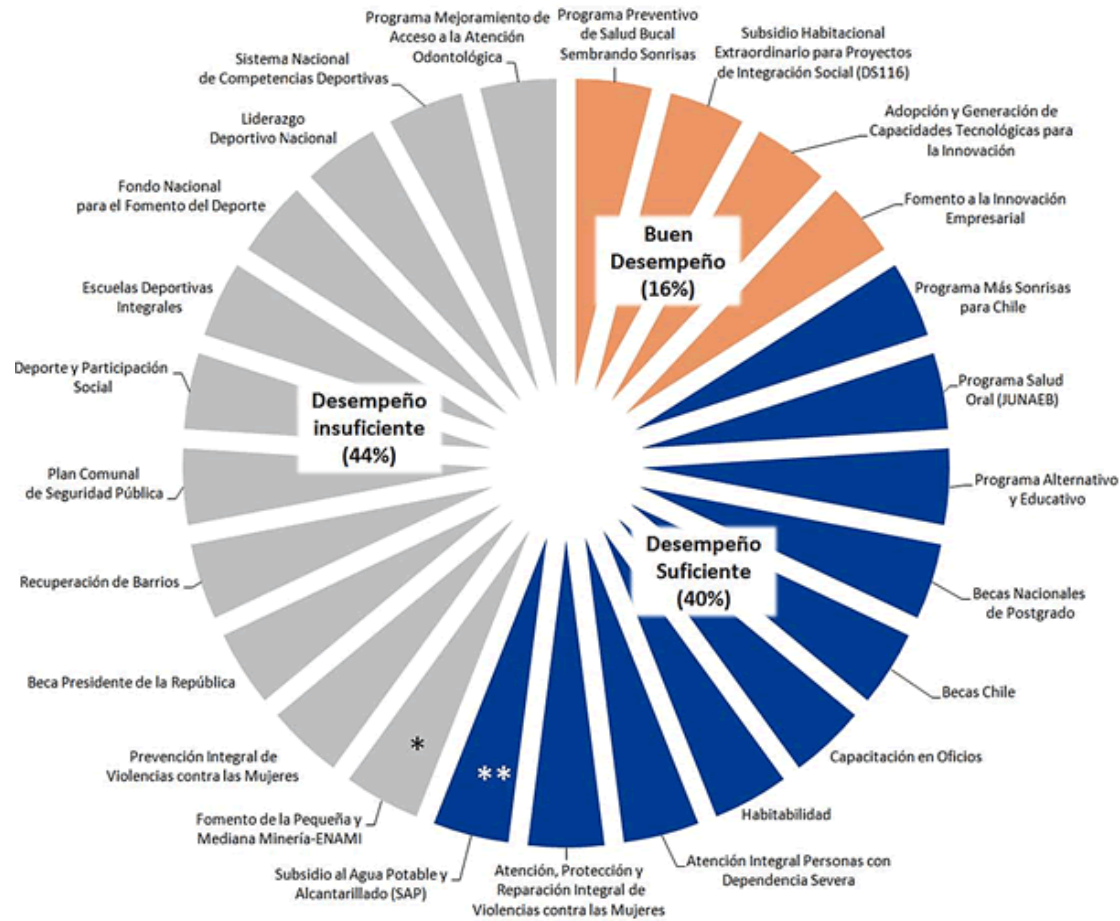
Programa Mejoramiento de Acceso a la Atención Odontológica

Programa Preventivo de Salud Bucal Sembrando Sonrisas

Subsidio Habitacional Extraordinario para Proyectos de Integración Social (DS116)

Adopción y Generación de Capacidades Tecnológicas para la Innovación

Fomento a la Innovación Empresarial

Programa Más Sonrisas para Chile

Programa Salud Oral (JUNAEB)

Programa Alternativo y Educativo

Becas Nacionales de Postgrado

Becas Chile

Capacitación en Oficios

Habitabilidad

Atención Integral Personas con Dependencia Severa

Atención, Protección y Reparación Integral de Violencias contra las Mujeres

Subsidio al Agua Potable y Alcantarillado (SAP)

Fomento de la Pequeña y Mediana Minería-ENAMI

Prevención Integral de Violencias contra las Mujeres

Beca Presidente de la República

Recuperación de Barrios

Plan Comunal de Seguridad Pública

Deporte y Participación Social

Escuelas Deportivas Integrales

Fondo Nacional para el Fomento del Deporte

Liderazgo Deportivo Nacional

Sistema Nacional de Competencias Deportivas

Buen Desempeño (16%)

Desempeño insuficiente (44%)

Desempeño Suficiente (40%)

*

**